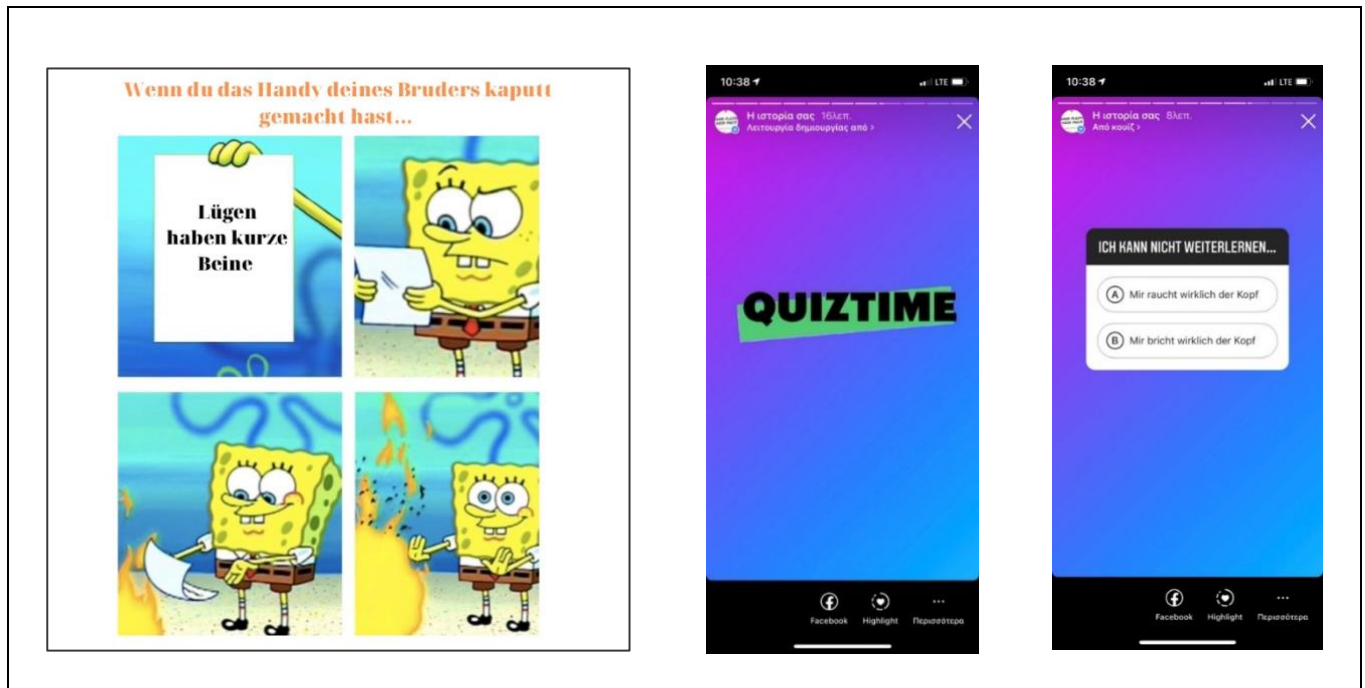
Wenn du das Handy deines Bruders kaputt gemacht hast...

Lügen haben kurze Beine

10:38

LTE

Η ιστορία σας 16λεπ.

Λειτουργία δημιουργίας από >

QUIZTIME

Facebook

Highlight

Περισσότερα

10:38

LTE

Η ιστορία σας 8λεπ.

Από κουίζ >

ICH KANN NICHT WEITERLERNEN...

A Mir raucht wirklich der Kopf

B Mir bricht wirklich der Kopf

Facebook

Highlight

Περισσότερα